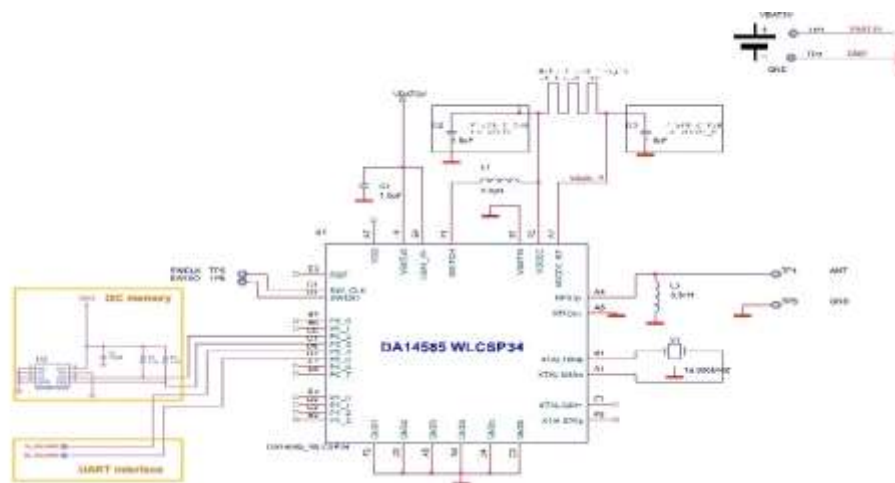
VBAT3V

GND

VBAT3V

C1
1.5uF

C2
1.5uF

C3
1uF

L1
2.2uH

U1

SWCLK TP5
SWDIO TP6

RST

SW_CLK
SWDIO

I2C memory

DA14585 WLCSP34

RFIOp

RFIOm

L3
3.3nH

TP4 ANT

TP5 GND

XTAL32kp

XTAL32km

16.000MHz

XTAL16Mp

XTAL16Mm

UART interface

Connector_WLCSP34